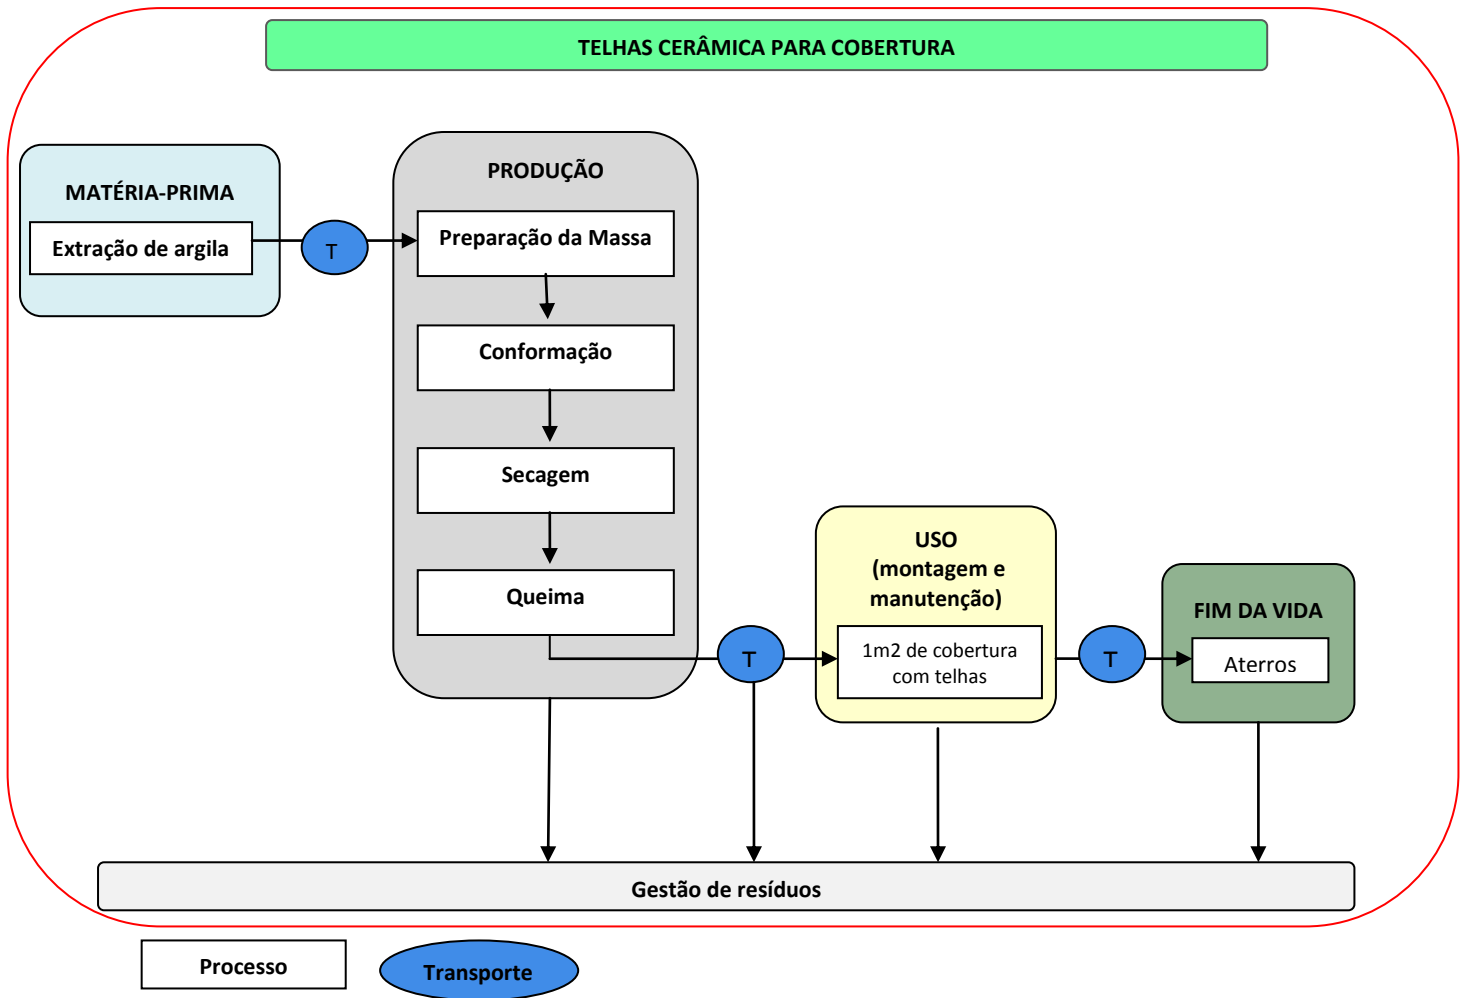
TELHAS CERÂMICA PARA COBERTURA

MATÉRIA-PRIMA

Extração de argila

T

PRODUÇÃO

Preparação da Massa

Conformação

Secagem

Queima

T

USO
(montagem e manutenção)

1m2 de cobertura com telhas

T

FIM DA VIDA

Aterros

Gestão de resíduos

Processo

Transporte